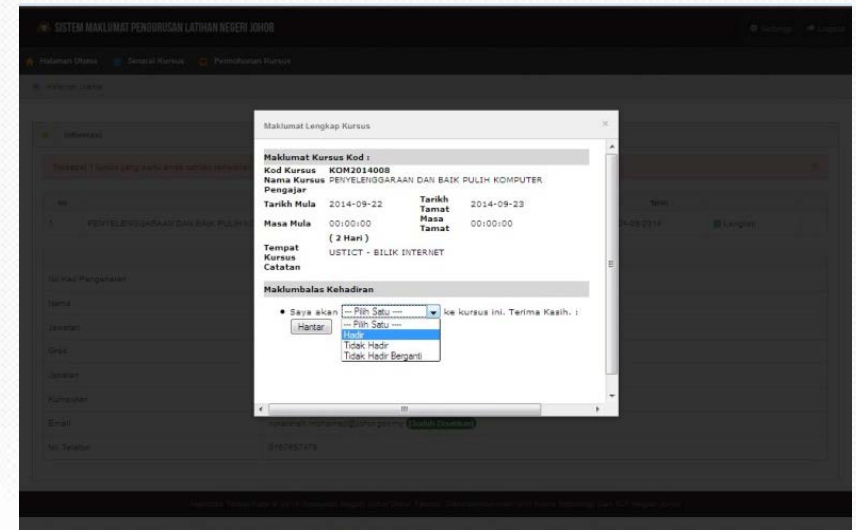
SISTEM MAKLUMAT PENGURUSAN LATIHAN NEGERI JOHOR

Settings Logout

Halaman Utama Senarai Kursus Permohonan Kursus

Halaman Utama

Informasi

Terdapat 1 kursus yang perlu anda berikan jawapan

No

1 PENYELENGGARAAN DAN BAIK PULIH K

No Kad Pengenalan

Nama

Jawatan

Gred

Jabatan

Kumpulan

Email

No Telefon

Maklumat Lengkap Kursus

Maklumat Kursus Kod :

| Kod Kursus | KOM2014008 | | |
|---|---|---|---|
| Nama Kursus | PENYELENGGARAAN DAN BAIK PULIH KOMPUTER | | |
| Pengajar | | | |
| Tarikh Mula | 2014-09-22 | Tarikh Tamat | 2014-09-23 |
| Masa Mula | 00:00:00 | Masa Tamat | 00:00:00 |
| | (2 Hari) | | |
| Tempat Kursus | USTICT - BILIK INTERNET | | |
| Catatan | | | |

Maklumbalas Kehadiran

• Saya akan -- Pilih Satu -- ke kursus ini. Terima Kasih. :

Hantar

-- Pilih Satu --
Hadir
Tidak Hadir
Tidak Hadir Berganti

Lengkap

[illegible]

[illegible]